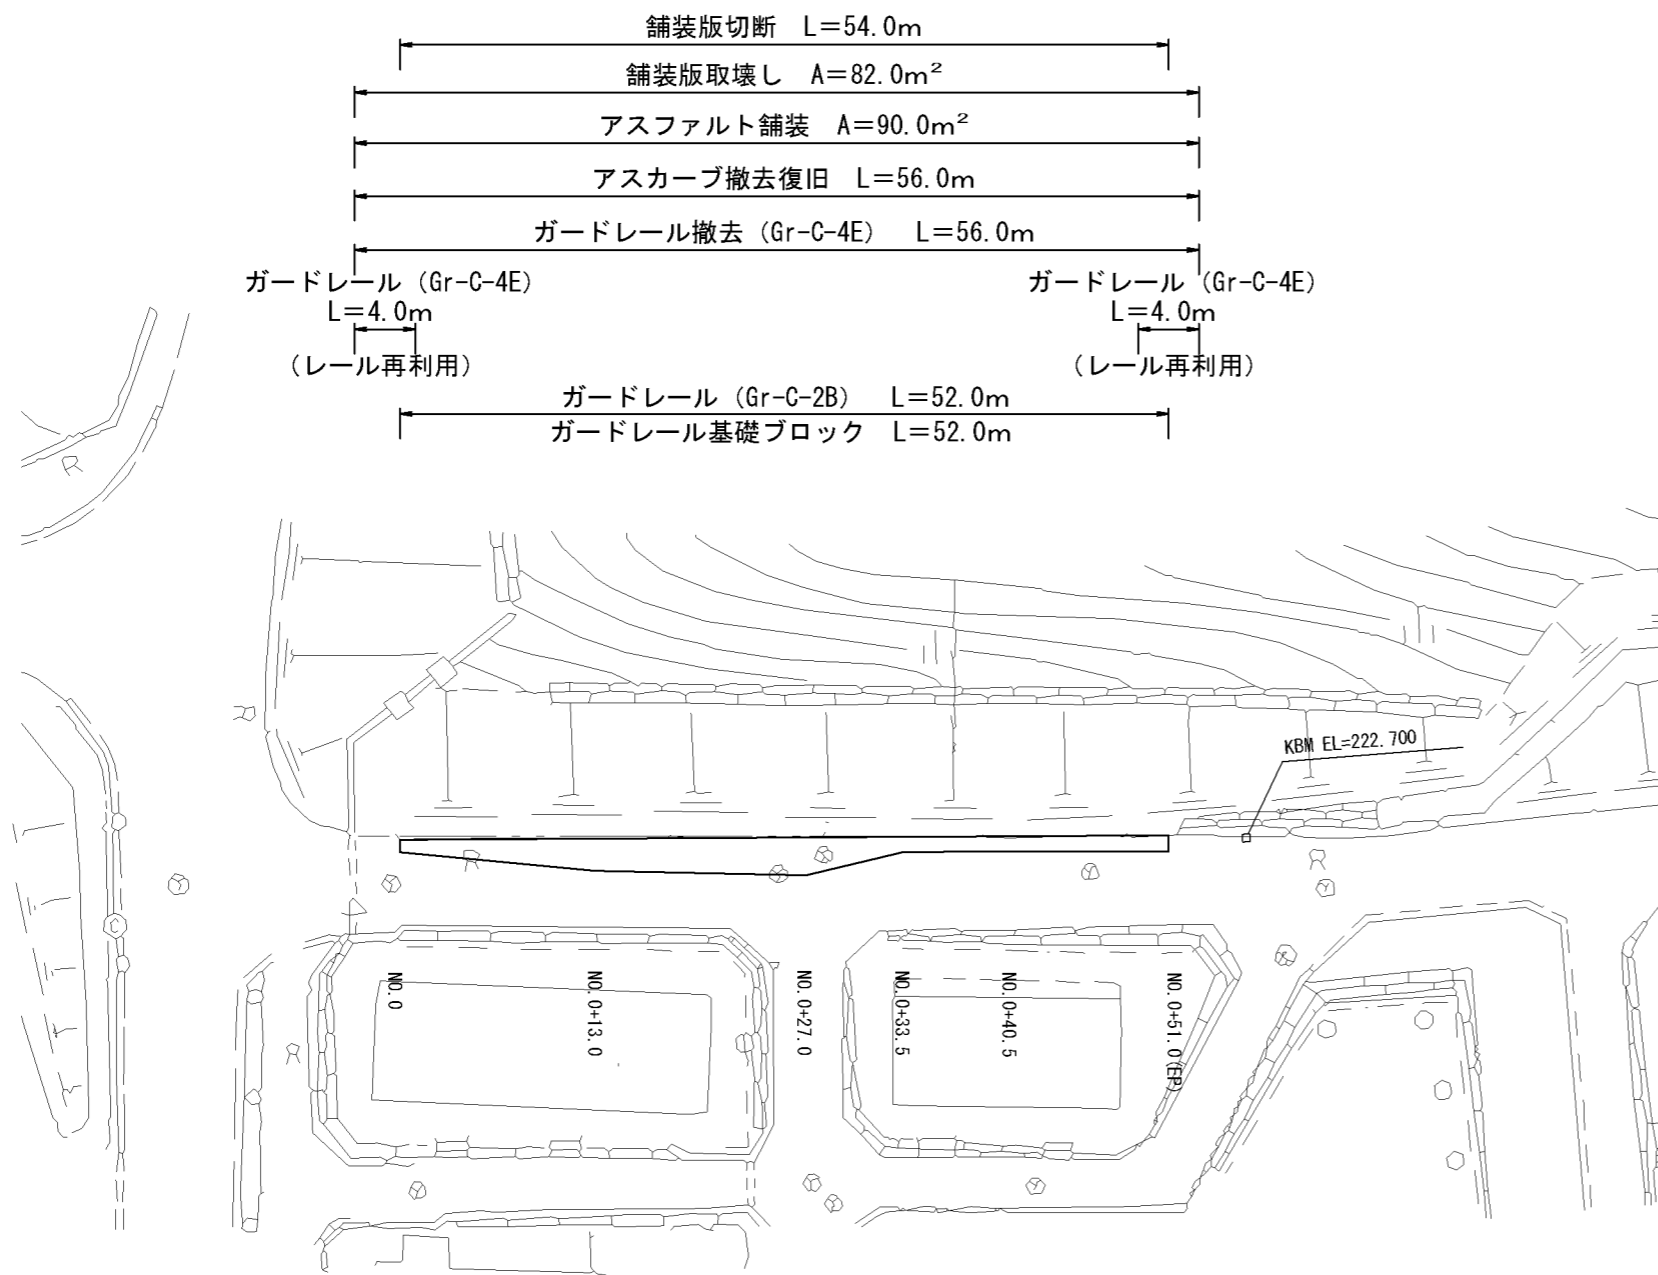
舗装版切断　L=54.0m

舗装版取壊し　A=82.0m²

アスファルト舗装　A=90.0m²

アスカーブ撤去復旧　L=56.0m

ガードレール撤去（Gr-C-4E）　L=56.0m

ガードレール（Gr-C-4E）
L=4.0m
（レール再利用）

ガードレール（Gr-C-4E）
L=4.0m
（レール再利用）

ガードレール（Gr-C-2B）　L=52.0m
ガードレール基礎ブロック　L=52.0m

KBM EL=222.700

NO.0
NO.0+13.0
NO.0+27.0
NO.0+33.5
NO.0+40.5
NO.0+51.0(EP)